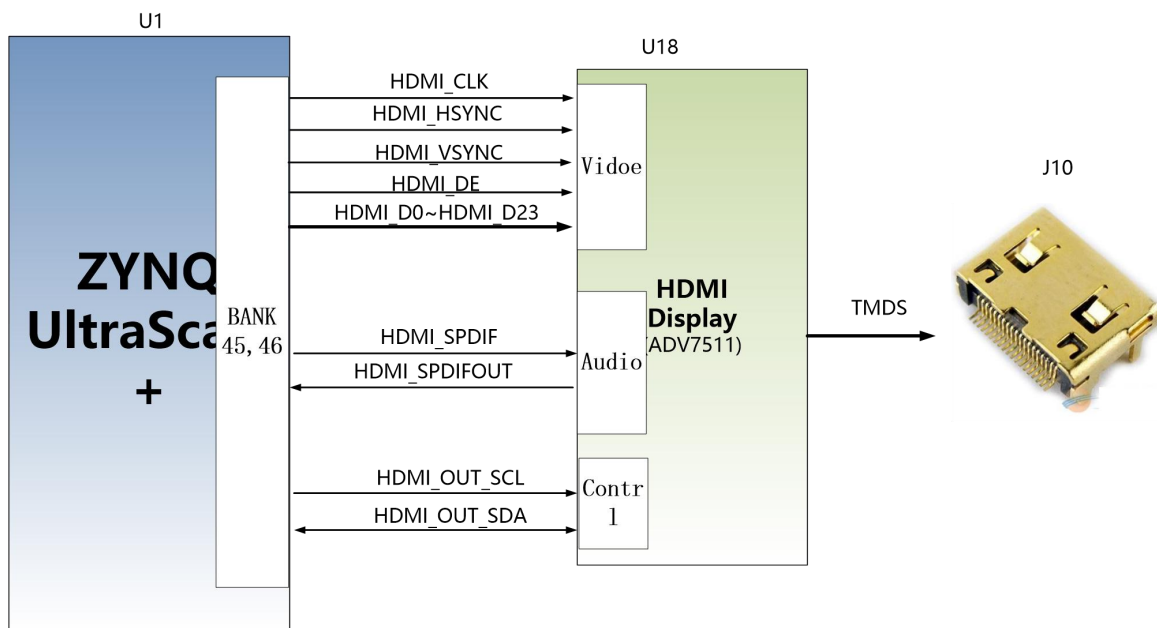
U1

ZYNQ
UltraSca
+

BANK
45,46

HDMI_CLK
HDMI_HSYNC
HDMI_VSYNC
HDMI_DE
HDMI_D0~HDMI_D23

HDMI_SPDIF
HDMI_SPDIFOUT

HDMI_OUT_SCL
HDMI_OUT_SDA

U18

Vidoe

Audio

Contr
l

HDMI
Display
(ADV7511)

TMDS

J10